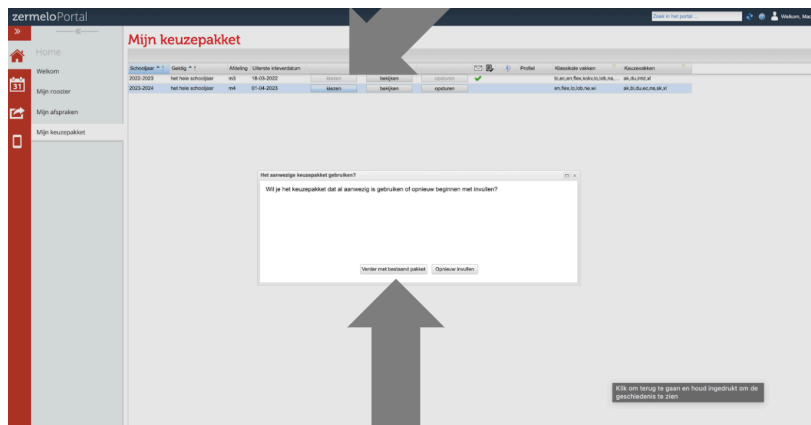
zermeloPortal

Zoek in het portal

Welkom, Ma

Home

Welkom

Mijn rooster

Mijn afspraken

Mijn keuzepakket

Mijn keuzepakket

| Schooljaar | Geldig | Afdeling | Uiterste inleverdatum | | | | | | Profiel | Klassikale vakken | Keuzevakken |
|---|---|---|---|---|---|---|---|---|---|---|---|
| 2022-2023 | het hele schooljaar | m3 | 18-03-2022 | kiezen | bekijken | opsturen | | | | bi,ec,en,flex,kckv,lo,lob,ne, | ak,du,lmd,sl |
| 2023-2024 | het hele schooljaar | m4 | 01-04-2023 | kiezen | bekijken | opsturen | | | | en,flex,lo,lob,ne,wi | ak,bi,du,ec,ma,sk,sl |

Het aanwezige keuzepakket gebruiken?

Wil je het keuzepakket dat al aanwezig is gebruiken of opnieuw beginnen met invullen?

Verder met bestaand pakket

Opnieuw invullen

Klik om terug te gaan en houd ingedrukt om de geschiedenis te zien